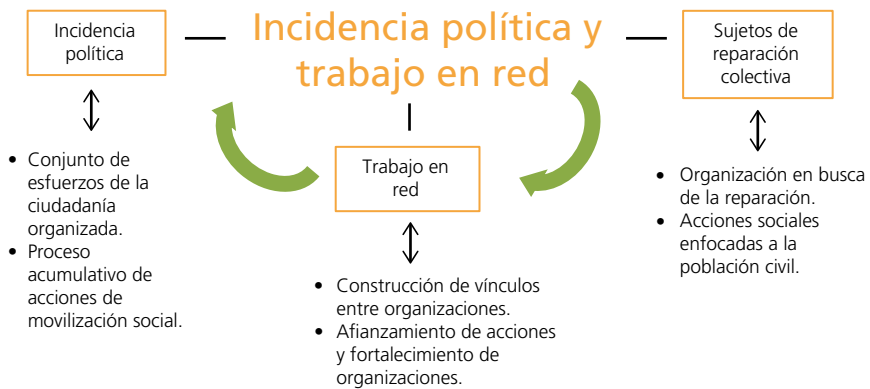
Incidencia política y trabajo en red

Incidencia política

- Conjunto de esfuerzos de la ciudadanía organizada.
- Proceso acumulativo de acciones de movilización social.

Trabajo en red

- Construcción de vínculos entre organizaciones.
- Afianzamiento de acciones y fortalecimiento de organizaciones.

Sujetos de reparación colectiva

- Organización en busca de la reparación.
- Acciones sociales enfocadas a la población civil.